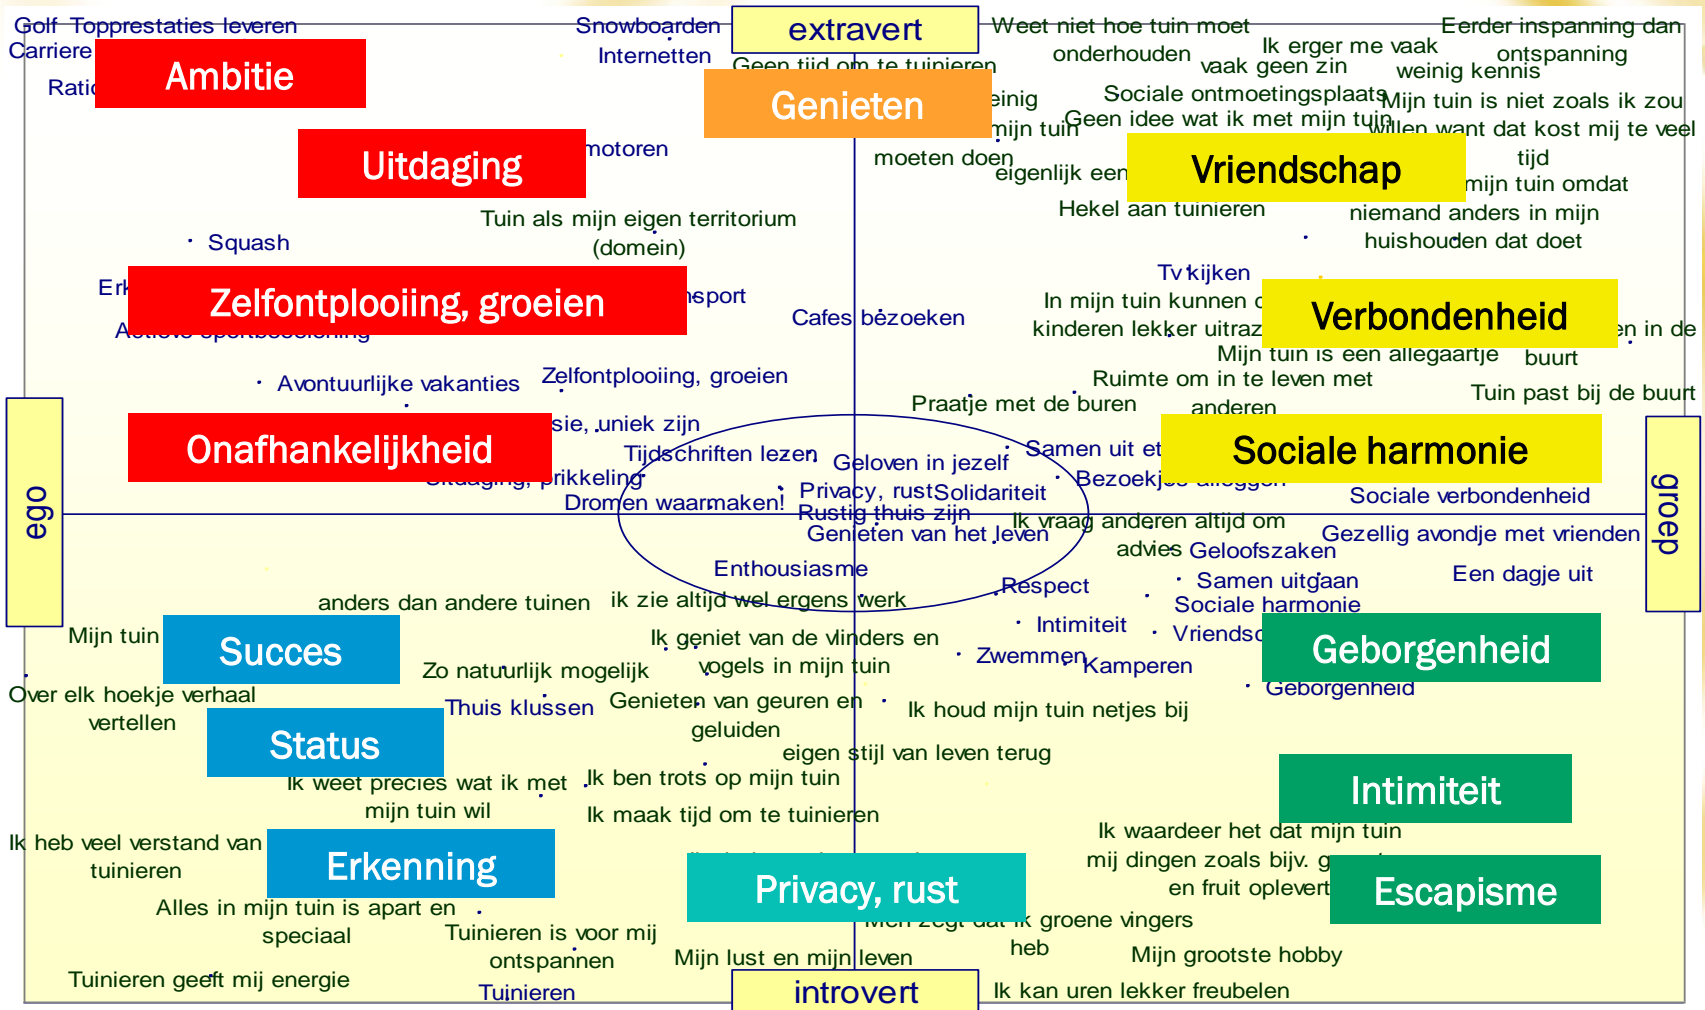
Golf Topprestaties leveren
Carriere
Ratio
Ambitie
Snowboarden
Internetten
extravert
Geen tijd om te tuinieren
Genieten
Weet niet hoe tuin moet onderhouden
Ik erger me vaak
vaak geen zin
Eerder inspanning dan ontspanning
weinig kennis
weinig
Sociale ontmoetingsplaats
Geen idee wat ik met mijn tuin
mijn tuin
Mijn tuin is niet zoals ik zou willen want dat kost mij te veel tijd
Uitdaging
motoren
moeten doen
eigenlijk een
Vriendschap
mijn tuin omdat niemand anders in mijn huishouden dat doet
Hekel aan tuinieren
Tuin als mijn eigen territorium (domein)
Squash
Erk
Zelfontplooiing, groeien
nsport
Actieve sportbeoefening
Cafes bezoeken
Tv kijken
In mijn tuin kunnen o
kinderen lekker uitraz
Verbondenheid
en in de buurt
Mijn tuin is een allegaartje
Avontuurlijke vakanties
Zelfontplooiing, groeien
Ruimte om in te leven met anderen
Praatje met de buren
Tuin past bij de buurt
Onafhankelijkheid
sie, uniek zijn
Tijdschriften lezen
Uitdaging, prikkeling
Geloven in jezelf
Samen uit et
Sociale harmonie
Bezoekjes afleggen
ego
Dromen waarmaken!
Privacy, rust
Solidariteit
Rustig thuis zijn
Genieten van het leven
Sociale verbondenheid
groep
Ik vraag anderen altijd om advies
Geloofszaken
Gezellig avondje met vrienden
Enthousiasme
Respect
Samen uitgaan
Sociale harmonie
Een dagje uit
anders dan andere tuinen
ik zie altijd wel ergens werk
Mijn tuin
Succes
Ik geniet van de vlinders en vogels in mijn tuin
Intimiteit
Vriendsc
Geborgenheid
Zwemmen
Kamperen
Zo natuurlijk mogelijk
Over elk hoekje verhaal vertellen
Geborgenheid
Status
Thuis klussen
Genieten van geuren en geluiden
Ik houd mijn tuin netjes bij
eigen stijl van leven terug
Ik weet precies wat ik met mijn tuin wil
Ik ben trots op mijn tuin
Intimiteit
Ik maak tijd om te tuinieren
Ik heb veel verstand van tuinieren
Erkenning
Ik waardeer het dat mijn tuin mij dingen zoals bijv. g
en fruit oplevert
Privacy, rust
Escapisme
Alles in mijn tuin is apart en speciaal
Men zegt dat ik groene vingers heb
Tuinieren is voor mij ontspannen
Mijn lust en mijn leven
Mijn grootste hobby
Tuinieren geeft mij energie
Tuinieren
introvert
Ik kan uren lekker freubelen